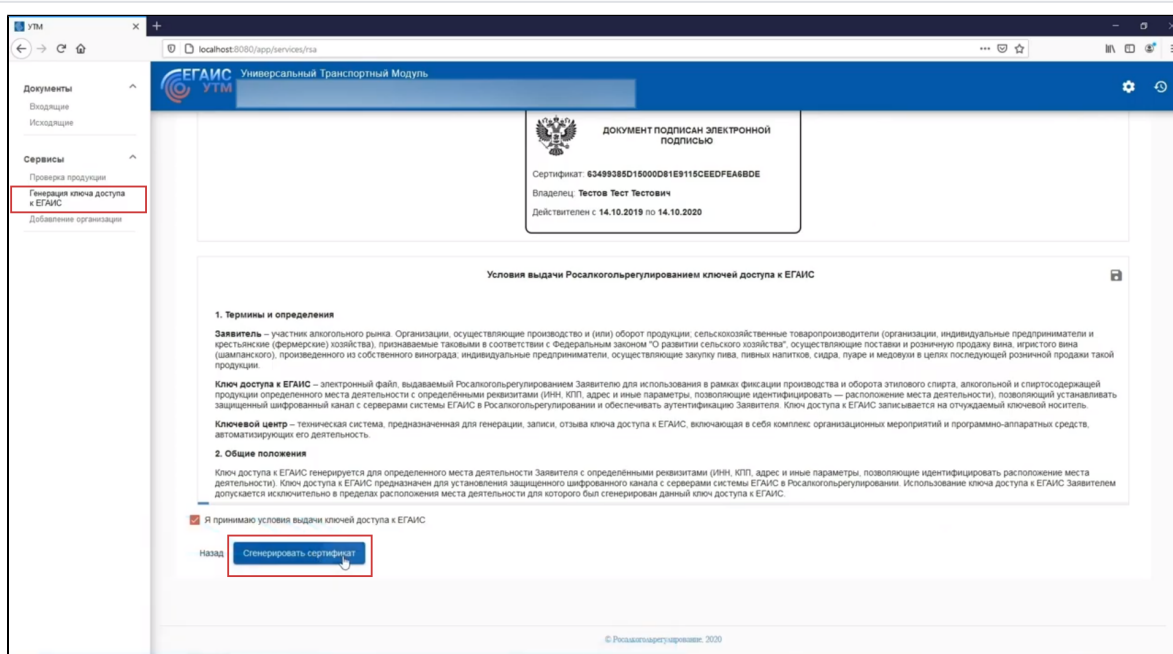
УТМ

localhost:8080/app/services/rsa

ЕГАИС УТМ Универсальный Транспортный Модуль

Документы
Входящие
Исходящие

Сервисы
Проверка продукции
Генерация ключа доступа к ЕГАИС
Добавление организации

ДОКУМЕНТ ПОДПИСАН ЭЛЕКТРОННОЙ ПОДПИСЬЮ

Сертификат: 63499385D15000D81E9115CEEDFEA6BDE
Владелец: Тестов Тест Тестович
Действителен с 14.10.2019 по 14.10.2020

Условия выдачи Росалкогольрегулированием ключей доступа к ЕГАИС

1. Термины и определения

Заявитель – участник алкогольного рынка. Организации, осуществляющие производство и (или) оборот продукции, сельскохозяйственные товаропроизводители (организации, индивидуальные предприниматели и крестьянские (фермерские) хозяйства), признаваемые таковыми в соответствии с Федеральным законом "О развитии сельского хозяйства", осуществляющие поставки и розничную продажу вина, игристого вина (шампанского), произведенного из собственного винограда; индивидуальные предприниматели, осуществляющие закупку пива, пивных напитков, сидра, пуаре и медовухи в целях последующей розничной продажи такой продукции.

Ключ доступа к ЕГАИС – электронный файл, выдаваемый Росалкогольрегулированием Заявителю для использования в рамках фиксации производства и оборота этилового спирта, алкогольной и спиртосодержащей продукции определенного места деятельности с определёнными реквизитами (ИНН, КПП, адрес и иные параметры, позволяющие идентифицировать — расположение места деятельности), позволяющий устанавливать защищенный шифрованный канал с серверами системы ЕГАИС в Росалкогольрегулировании и обеспечивать аутентификацию Заявителя. Ключ доступа к ЕГАИС записывается на отчуждаемый ключевой носитель.

Ключевой центр – техническая система, предназначенная для генерации, записи, отзыва ключа доступа к ЕГАИС, включающая в себя комплекс организационных мероприятий и программно-аппаратных средств, автоматизирующих его деятельность.

2. Общие положения

Ключ доступа к ЕГАИС генерируется для определенного места деятельности Заявителя с определёнными реквизитами (ИНН, КПП, адрес и иные параметры, позволяющие идентифицировать расположение места деятельности). Ключ доступа к ЕГАИС предназначен для установления защищенного шифрованного канала с серверами системы ЕГАИС в Росалкогольрегулировании. Использование ключа доступа к ЕГАИС Заявителем допускается исключительно в пределах расположения места деятельности для которого был сгенерирован данный ключ доступа к ЕГАИС.

Я принимаю условия выдачи ключей доступа к ЕГАИС

Назад Сгенерировать сертификат

© Росалкогольрегулирование, 2020